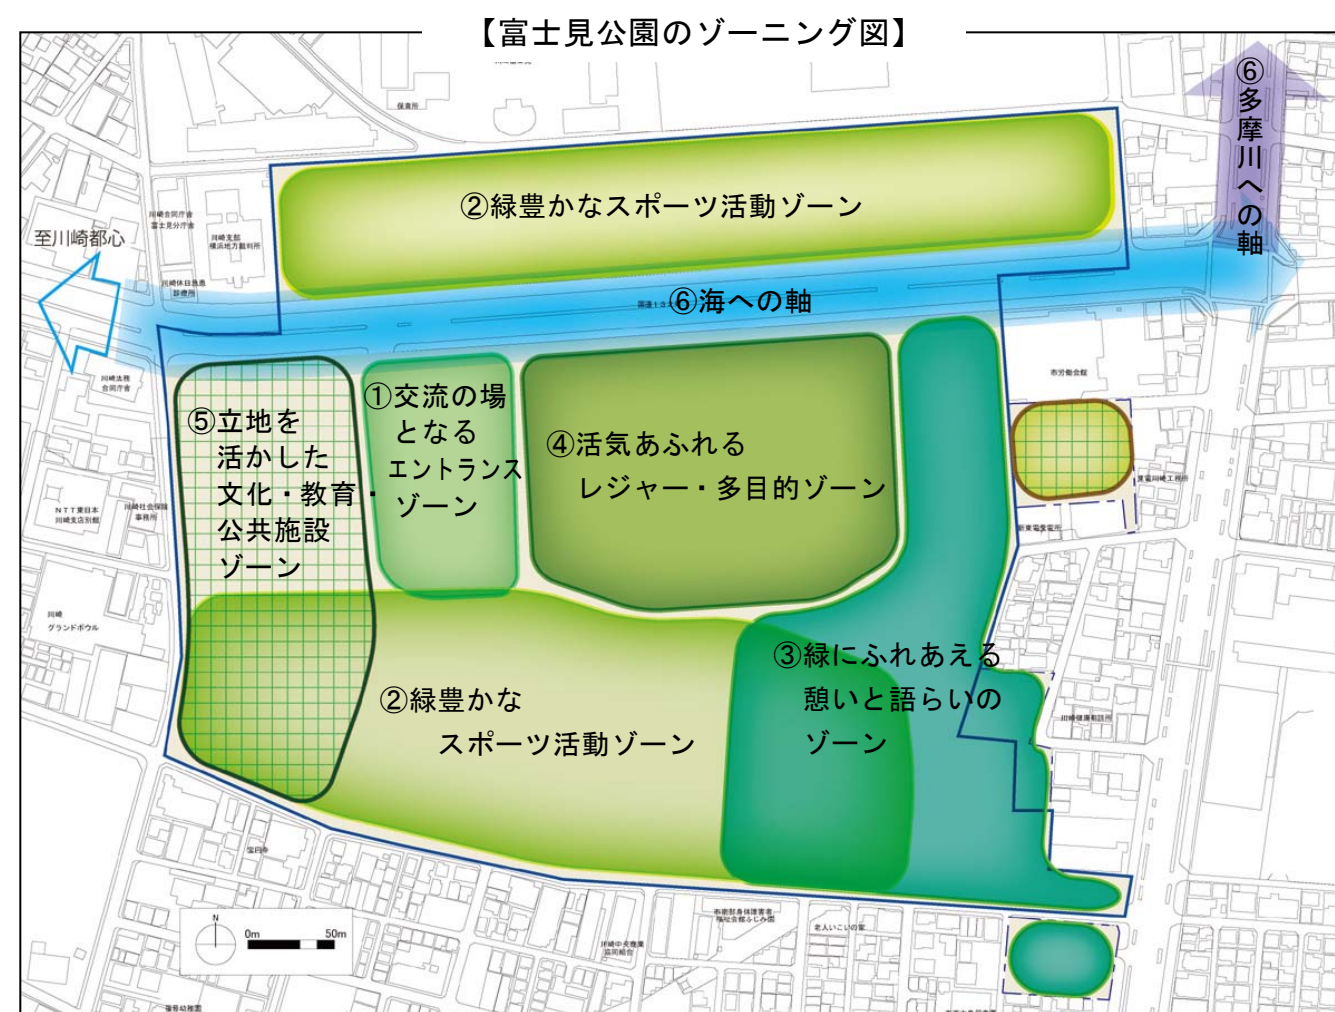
【富士見公園のゾーニング図】

⑥多摩川への軸

②緑豊かなスポーツ活動ゾーン

至川崎都心

⑥海への軸

⑤立地を活かした文化・教育・公共施設ゾーン

①交流の場となるエントランスゾーン

④活気あふれるレジャー・多目的ゾーン

③緑にふれあえる憩いと語らいのゾーン

②緑豊かなスポーツ活動ゾーン

N
0m
50m